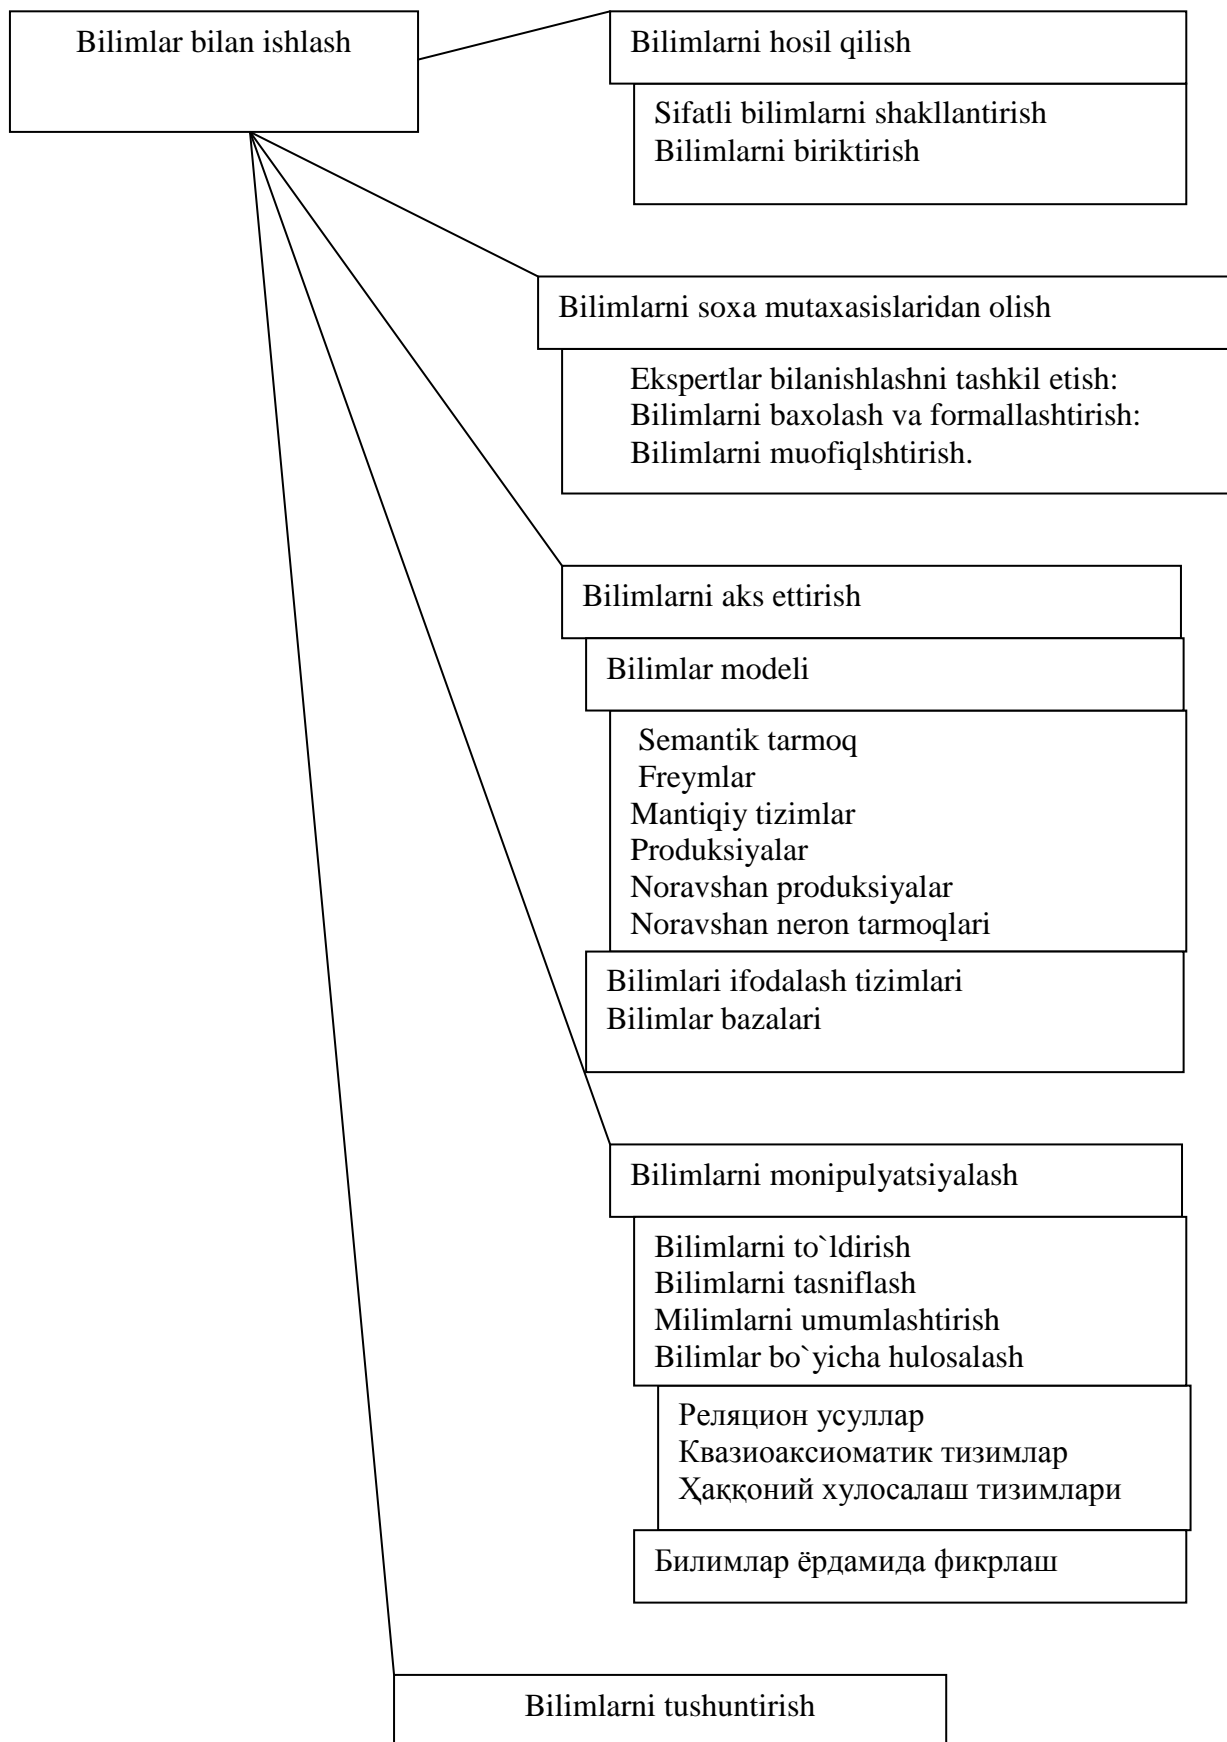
Bilimlar bilan ishlash

Bilimlarni hosil qilish

Sifatli bilimlarni shakllantirish
Bilimlarni biriktirish

Bilimlarni soxa mutaxasislaridan olish

Ekspertlar bilanishlashni tashkil etish:
Bilimlarni baxolash va formallashtirish:
Bilimlarni muofiqlshtirish.

Bilimlarni aks ettirish

Bilimlar modeli

Semantik tarmoq
Freymlar
Mantiqiy tizimlar
Produksiyalar
Noravshan produksiyalar
Noravshan neron tarmoqlari

Bilimlari ifodalash tizimlari
Bilimlar bazalari

Bilimlarni monipulyatsiyalash

Bilimlarni to`ldirish
Bilimlarni tasniflash
Milimlarni umumlashtirish
Bilimlar bo`yicha hulosalash

Реляцион усуллар
Квазиоаксиоматик тизимлар
Ҳаққоний хулосалаш тизимлари

Билимлар ёрдамида фикрлаш

Bilimlarni tushuntirish